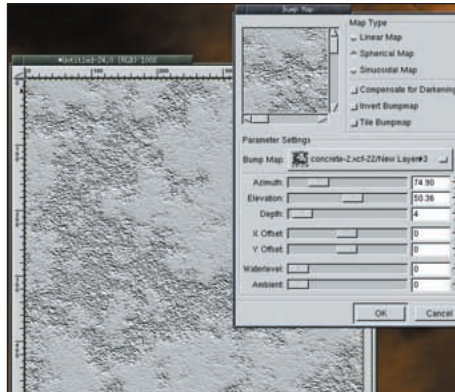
Bump Map

Map Type
Linear Map
Spherical Map
Sinusoidal Map

Compensate for Darkening
Invert Bumpmap
Tile Bumpmap

Parameter Settings
Bump Map: concrete-2.xcf-22/New Layer#2

Azimuth: 74.90
Elevation: 50.36
Depth: 4
X Offset: 0
Y Offset: 0
Waterlevel: 0
Ambient: 0

OK
Cancel

*Untitled-24.0 (RGB) 100%